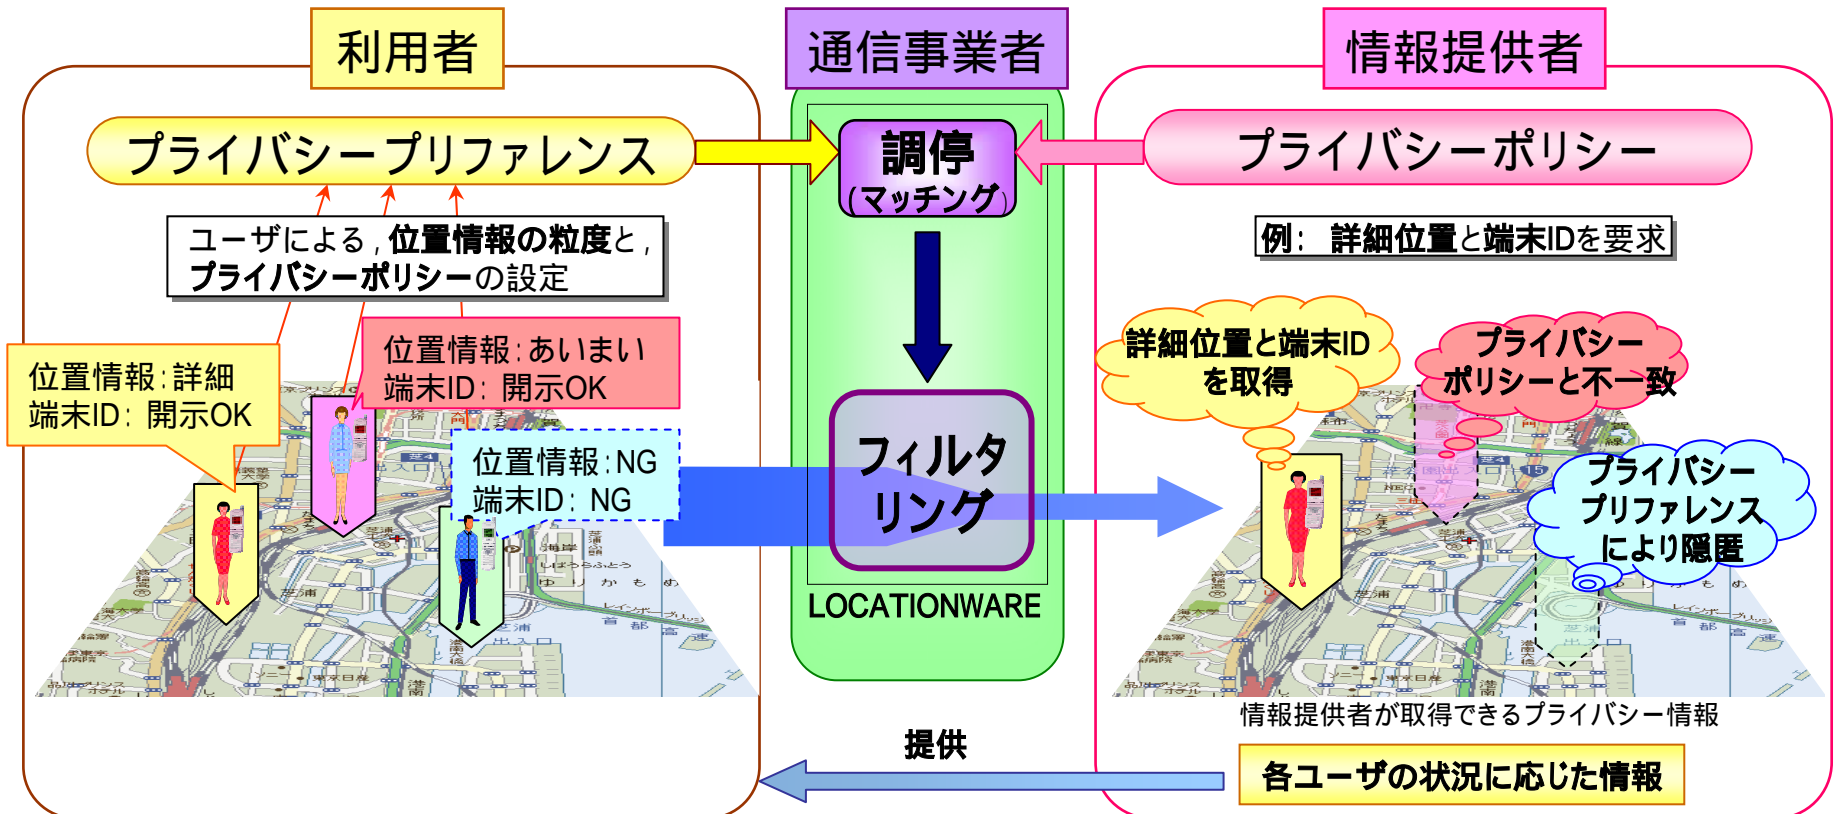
利用者

通信事業者

情報提供者

プライバシープリファレンス

調停
(マッチング)

プライバシーポリシー

ユーザによる，位置情報の粒度と，
プライバシーポリシーの設定

例：詳細位置と端末IDを要求

位置情報：あいまい
端末ID：開示OK

位置情報：詳細
端末ID：開示OK

位置情報：NG
端末ID：NG

フィルタリング

LOCATIONWARE

詳細位置と端末IDを取得

プライバシーポリシーと不一致

プライバシープリファレンスにより隠匿

情報提供者が取得できるプライバシー情報

提供

各ユーザの状況に応じた情報